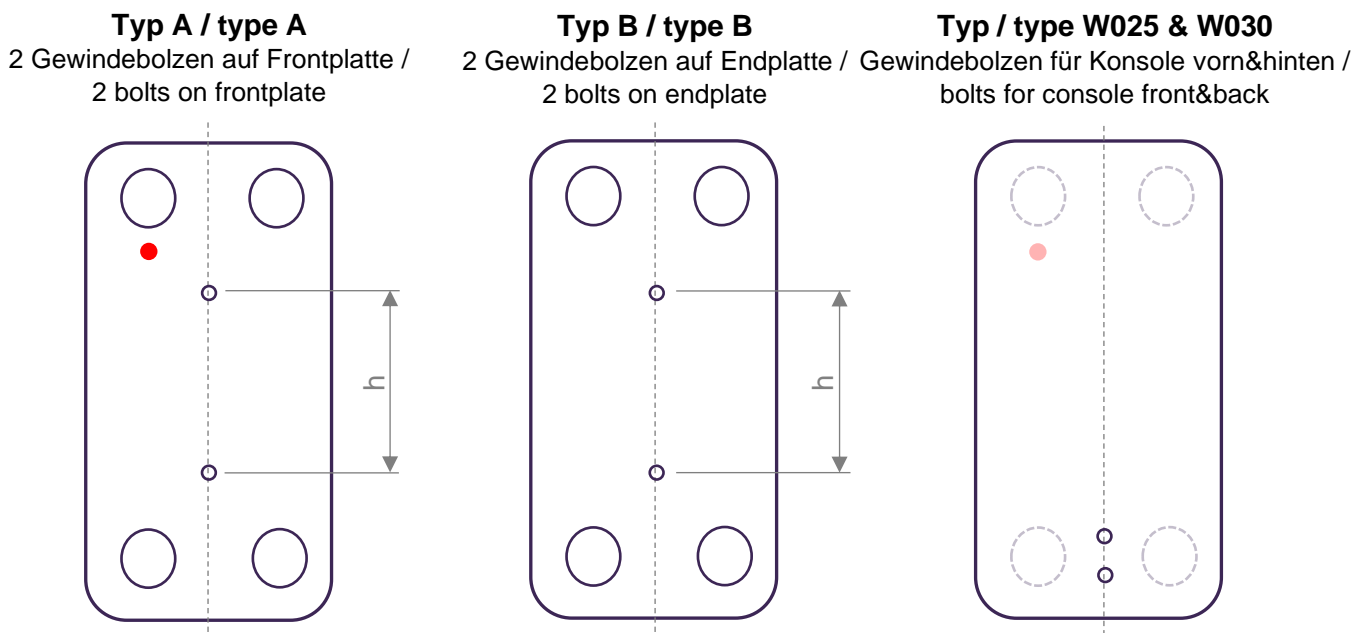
**Typ A / type A**
2 Gewindebolzen auf Frontplatte / 2 bolts on frontplate

h

**Typ B / type B**
2 Gewindebolzen auf Endplatte / 2 bolts on endplate

h

**Typ / type W025 & W030**
Gewindebolzen für Konsole vorn&hinten / bolts for console front&back